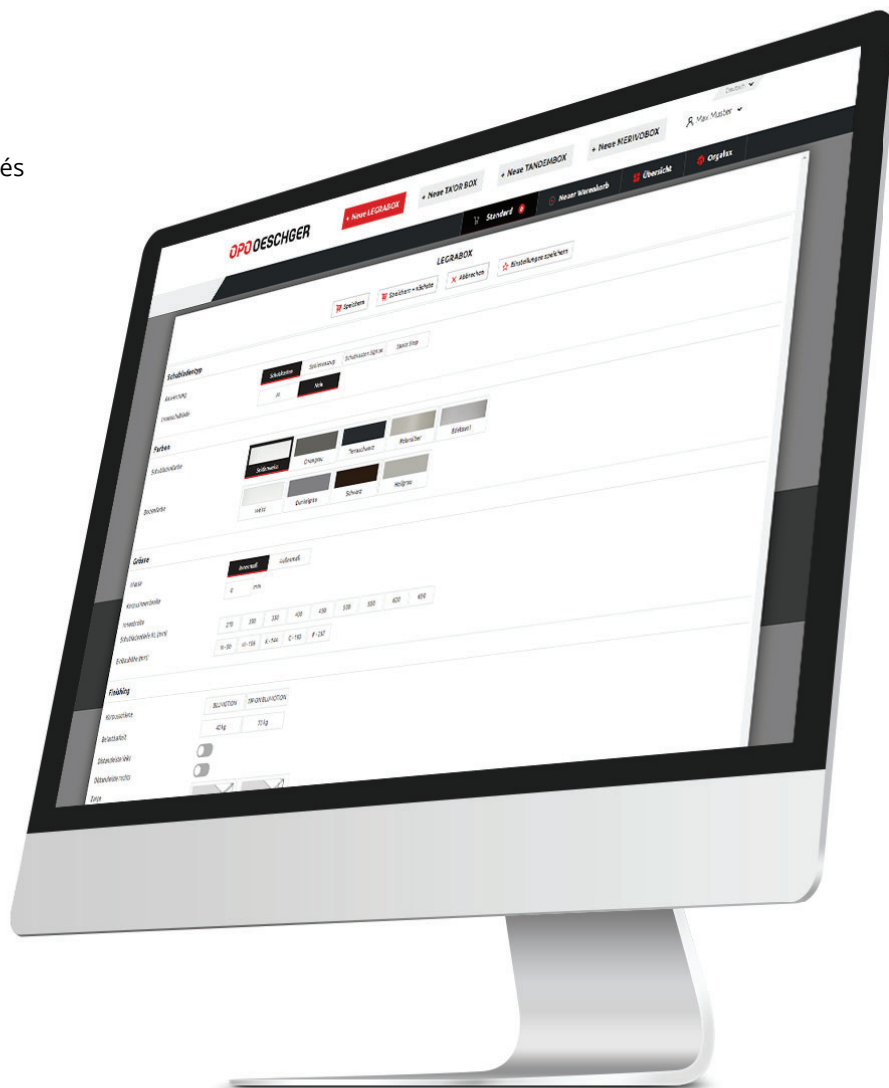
és

Deutsch

Max Muster

OPO OESCHGER

+ Neue LEGRABOX

+ Neue TAN'OR BOX

+ Neue TANDEMBOX

+ Neue MERIVOBOX

Standard

Neuer Warenkorb

Übersicht

Orgalux

LEGRABOX

Speichern

Speichern + nächste

Abbrechen

Einstellungen speichern

Schubladentyp

Ausführung

Schubkasten

Innenschubkasten

Ja

Nein

Farben

Schubladenfarbe

Seidenweiss

Orionpgrau

Terraschwarz

Edelstahl

Stirnfarbe

Weiss

Dunkelgrau

Schwarz

Hellgrau

Grösse

Masse

Innenmass

Aussenmass

mm

Korpusinnenbreite

Innenbreite

Schubladenhöhe

Einbauhöhe (mm)

270

300

350

400

450

500

550

600

650

N - 80

M - 106

K - 144

C - 193

F - 257

Einbindung

Korpushöhe

Belastbarkeit

Distanzleiste links

Distanzleiste rechts

Zarge

BLUMOTION

TIP-ON BLUMOTION

40 kg

70 kg